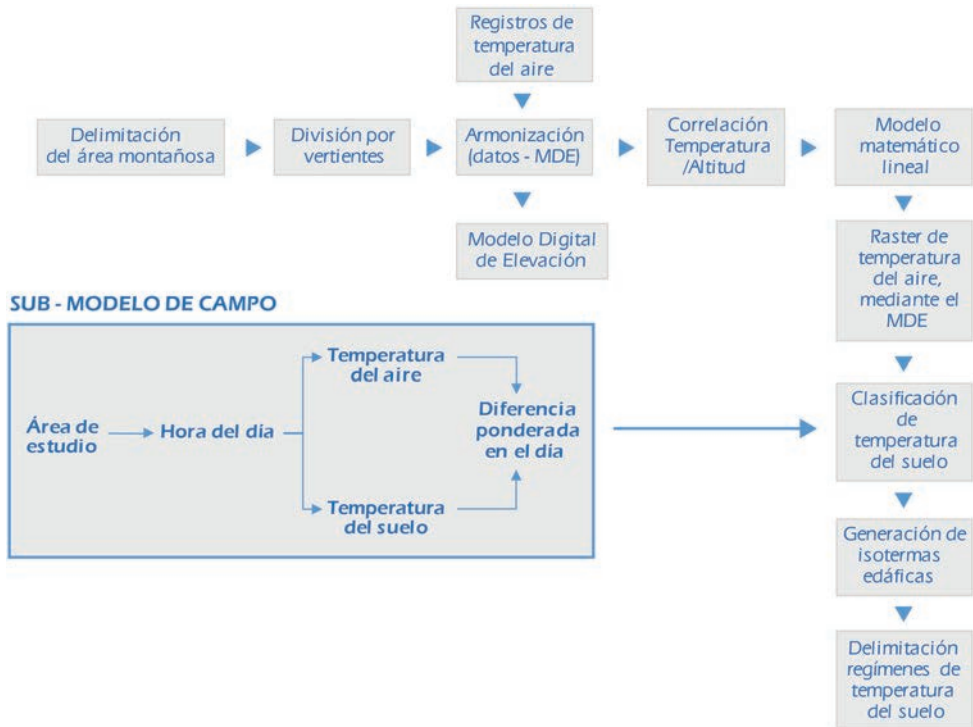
Registros de temperatura del aire

Delimitación del área montañosa

División por vertientes

Armonización (datos - MDE)

Correlación Temperatura /Altitud

Modelo matemático lineal

Modelo Digital de Elevación

Raster de temperatura del aire, mediante el MDE

SUB - MODELO DE CAMPO

Área de estudio

Hora del día

Temperatura del aire

Temperatura del suelo

Diferencia ponderada en el día

Clasificación de temperatura del suelo

Generación de isotermas edáficas

Delimitación regímenes de temperatura del suelo